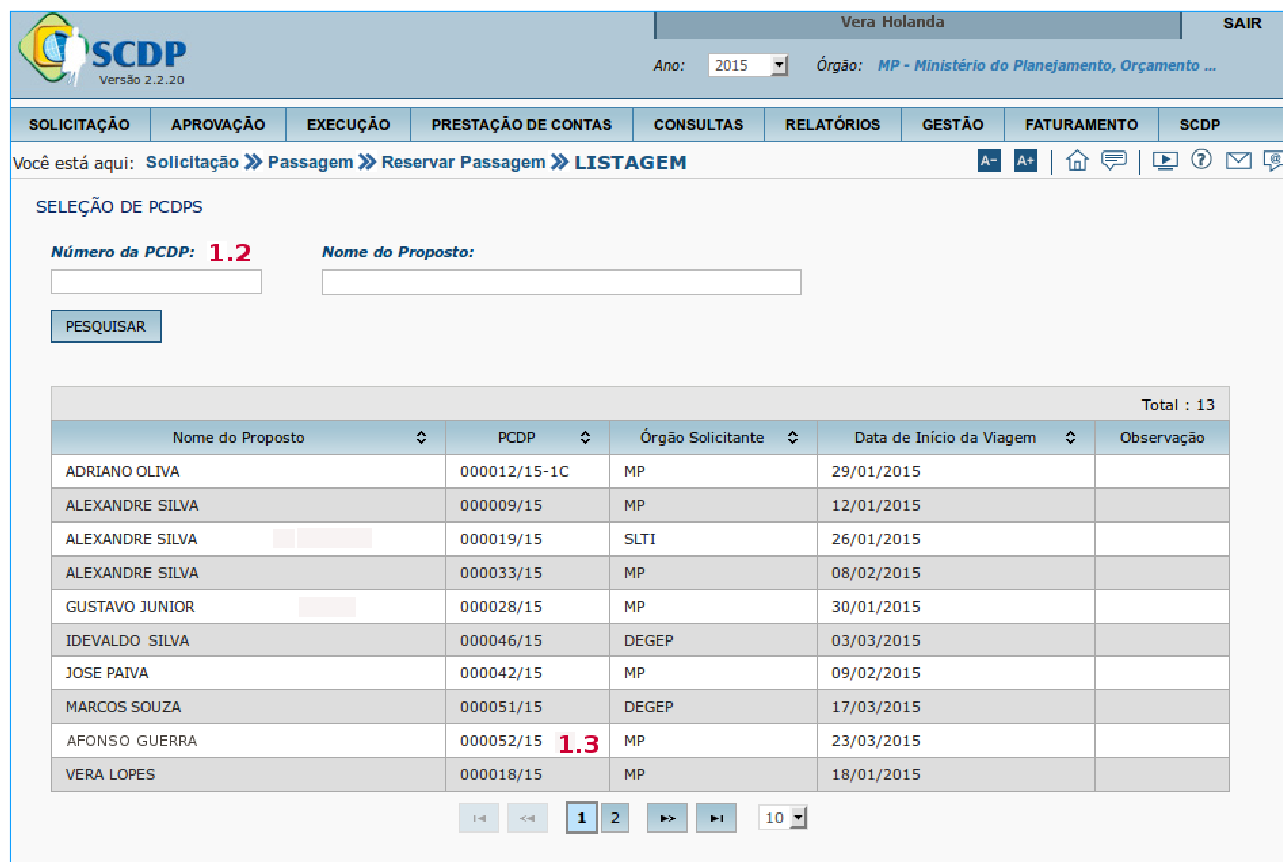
SCDP
Versão 2.2.20

Vera Holanda

SAIR

Ano: 2015 Órgão: MP - Ministério do Planejamento, Orçamento ...

SOLICITAÇÃO | APROVAÇÃO | EXECUÇÃO | PRESTAÇÃO DE CONTAS | CONSULTAS | RELATÓRIOS | GESTÃO | FATURAMENTO | SCDP

Você está aqui: Solicitação » Passagem » Reservar Passagem » LISTAGEM

A- A+

SELEÇÃO DE PCDPS

Número da PCDP: 1.2

Nome do Proposto:

PESQUISAR

Total : 13

| Nome do Proposto | PCDP | Órgão Solicitante | Data de Início da Viagem | Observação |
|---|---|---|---|---|
| ADRIANO OLIVA | 000012/15-1C | MP | 29/01/2015 | |
| ALEXANDRE SILVA | 000009/15 | MP | 12/01/2015 | |
| ALEXANDRE SILVA | 000019/15 | SLTI | 26/01/2015 | |
| ALEXANDRE SILVA | 000033/15 | MP | 08/02/2015 | |
| GUSTAVO JUNIOR | 000028/15 | MP | 30/01/2015 | |
| IDEVALDO SILVA | 000046/15 | DEGEP | 03/03/2015 | |
| JOSE PAIVA | 000042/15 | MP | 09/02/2015 | |
| MARCOS SOUZA | 000051/15 | DEGEP | 17/03/2015 | |
| AFONSO GUERRA | 000052/15 1.3 | MP | 23/03/2015 | |
| VERA LOPES | 000018/15 | MP | 18/01/2015 | |

1 2 10